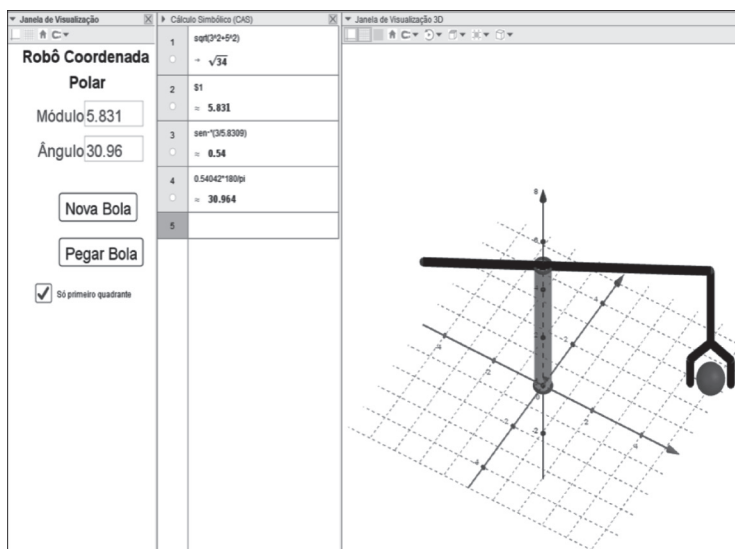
Janela de Visualização

Robô Coordenada Polar

Módulo 5.831

Ângulo 30.96

Nova Bola

Pegar Bola

Só primeiro quadrante

Cálculo Simbólico (CAS)

1 sqrt(3^2+5^2)
→ $\sqrt{34}$

2 $1
≈ 5.831

3 sen^-1(3/5.8309)
≈ 0.54

4 0.54042*180/pi
≈ 30.964

5

Janela de Visualização 3D